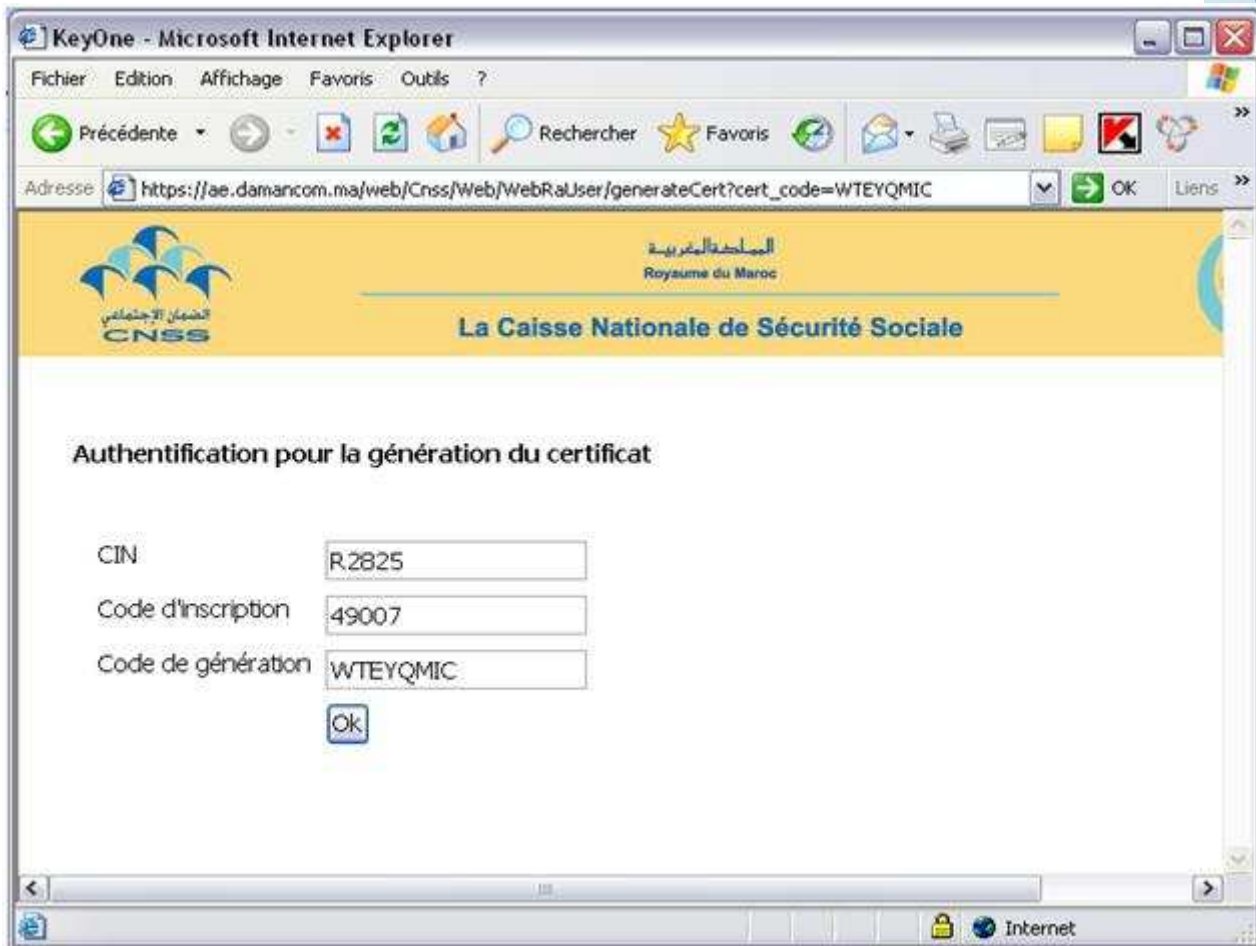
KeyOne - Microsoft Internet Explorer

Fichier Edition Affichage Favoris Outils ?

Précédente Rechercher Favoris

Adresse https://ae.damancom.ma/web/Cnss/Web/WebRaUser/generateCert?cert_code=WTEYQMIC OK Liens

الضمان الاجتماعي
CNSS

المملكة المغربية
Royaume du Maroc

La Caisse Nationale de Sécurité Sociale

Authentification pour la génération du certificat

CIN R2825

Code d'inscription 49007

Code de génération WTEYQMIC

Ok

Internet